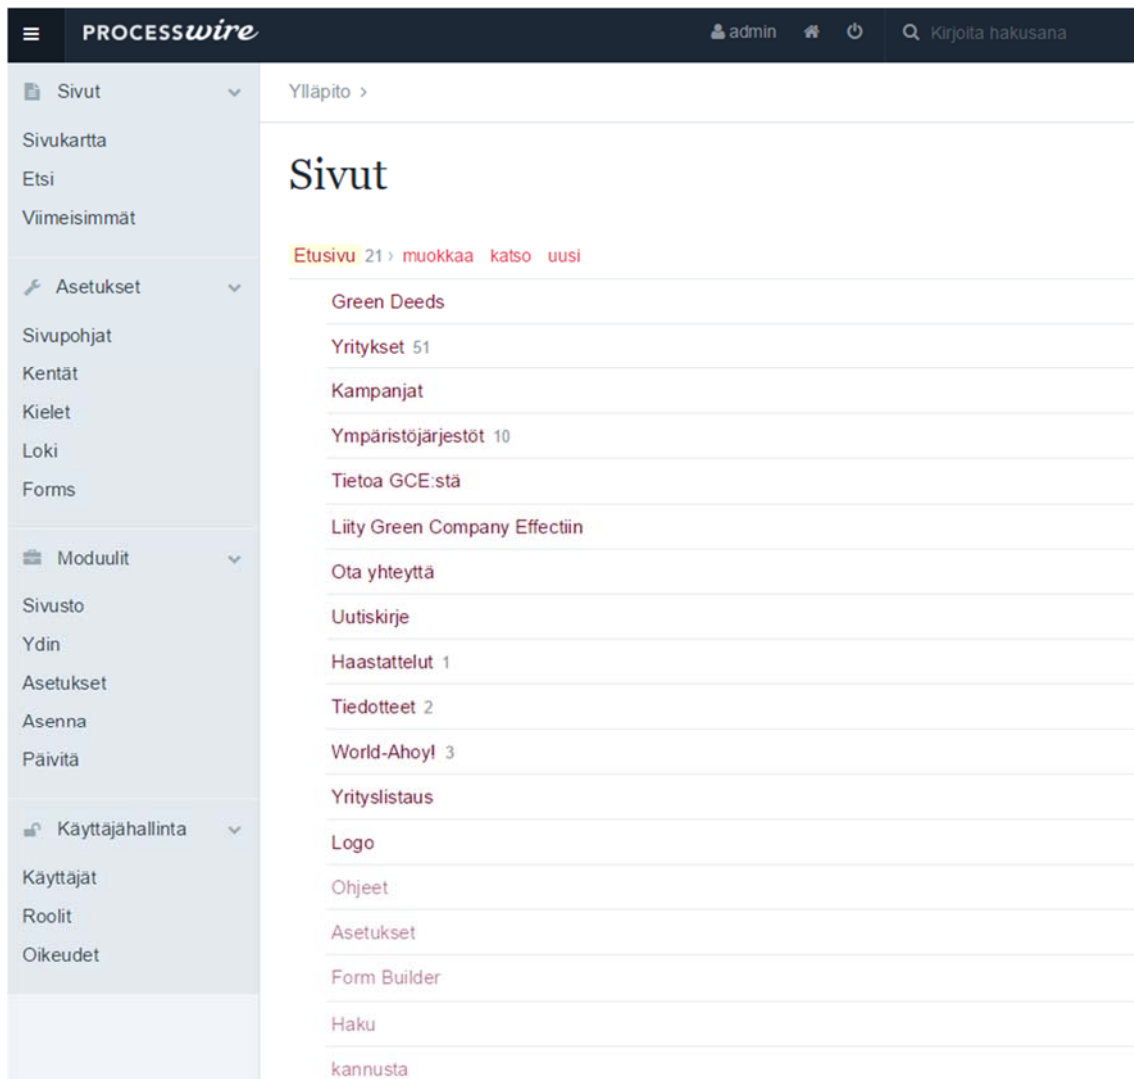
PROCESSwire

admin

Kirjoita hakusana

Sivut

Sivukartta
Etsi
Viimeisimmät

Asetukset

Sivupohjat
Kentät
Kielet
Loki
Forms

Moduulit

Sivusto
Ydin
Asetukset
Asenna
Päivitä

Käyttäjähallinta

Käyttäjät
Roolit
Oikeudet

Ylläpito >

Sivut

Etusivu 21 > muokkaa katso uusi

Green Deeds
Yritykset 51
Kampanjat
Ympäristöjärjestöt 10
Tietoa GCE:stä
Liity Green Company Effectiin
Ota yhteyttä
Uutiskirje
Haastattelut 1
Tiedotteet 2
World-Ahoy! 3
Yrityslistaus
Logo
Ohjeet
Asetukset
Form Builder
Haku
kannusta